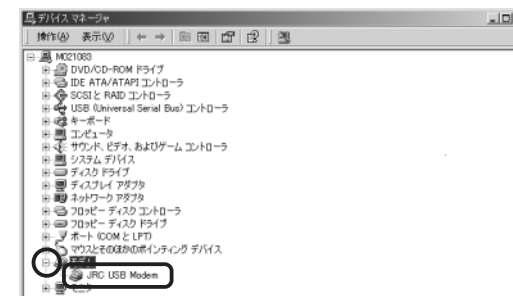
デバイス マネージャ

操作(A) 表示(V)

M021083
DVD/CD-ROM ドライブ
IDE ATA/ATAPI コントローラ
SCSI と RAID コントローラ
USB (Universal Serial Bus) コントローラ
キーボード
コンピュータ
サウンド、ビデオ、およびゲーム コントローラ
システム デバイス
ディスク ドライブ
ディスプレイ アダプタ
ネットワーク アダプタ
フロッピー ディスク コントローラ
フロッピー ディスク ドライブ
ポート (COM と LPT)
マウスとそのほかのポインティング デバイス
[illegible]
JRC USB Modem
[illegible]